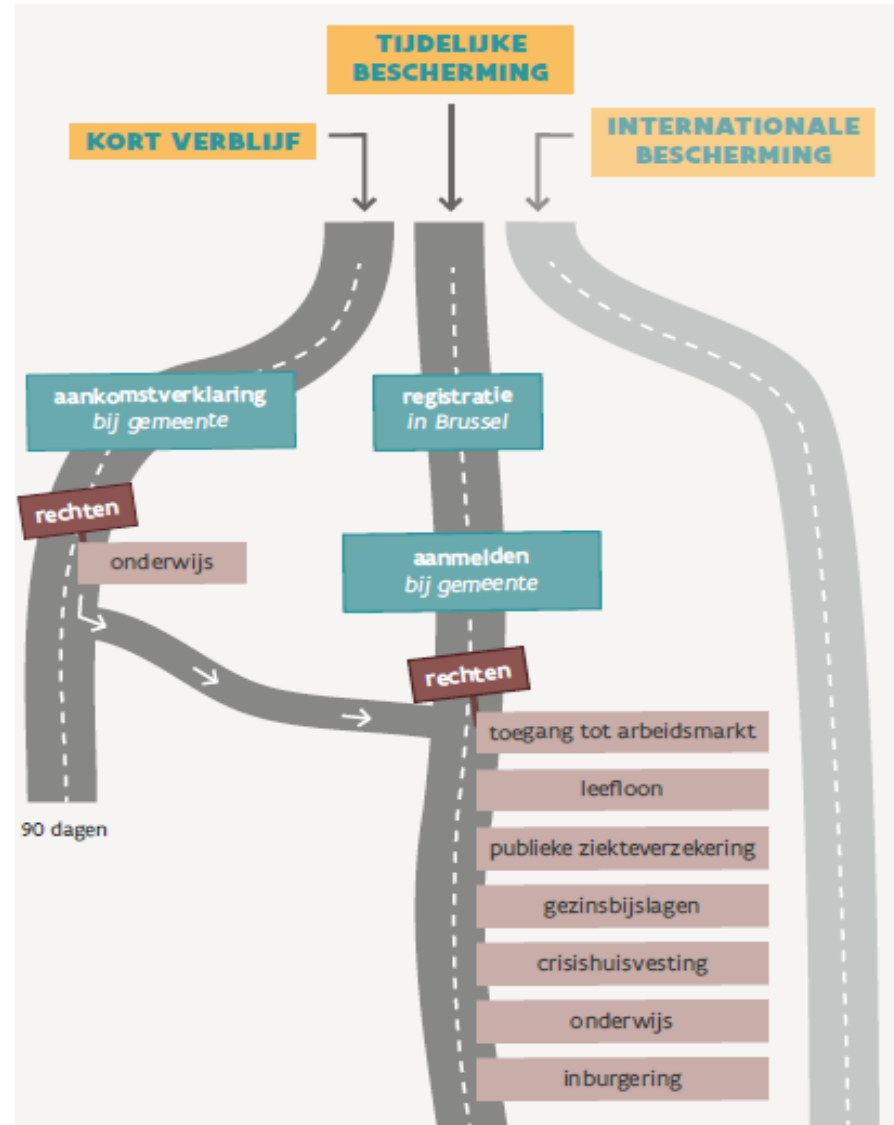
TIJDELIJKE BESCHERMING

KORT VERBLIJF

INTERNATIONALE BESCHERMING

aankomstverklaring
*bij gemeente*

registratie
*in Brussel*

rechten

onderwijs

aanmelden
*bij gemeente*

rechten

toegang tot arbeidsmarkt

leefloon

publieke ziekteverzekering

gezinsbijslagen

crisishuisvesting

onderwijs

inburgering

90 dagen